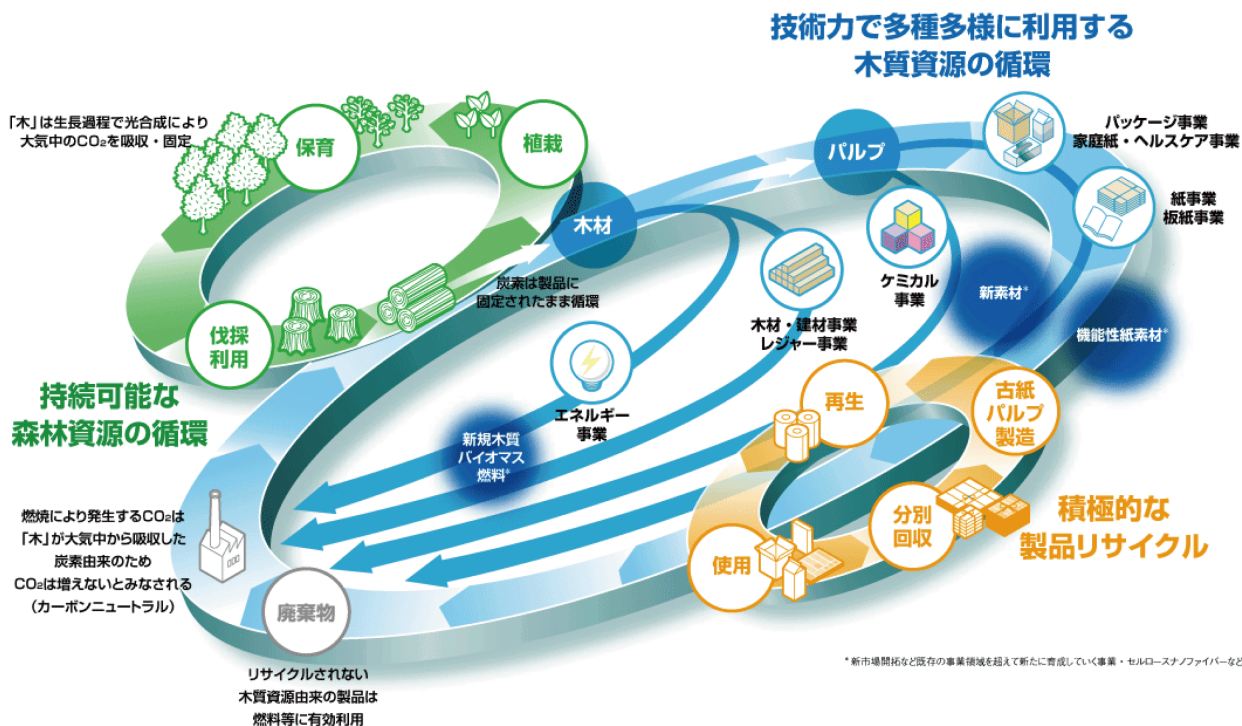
技術力で多種多様に利用する
木質資源の循環

「木」は生長過程で光合成により大気中の$CO_2$を吸収・固定

保育

植栽

木材

パルプ

パッケージ事業
家庭紙・ヘルスケア事業

紙事業
板紙事業

炭素は製品に固定されたまま循環

ケミカル事業

新素材*

木材・建材事業
レジャー事業

機能性紙素材*

伐採利用

持続可能な
森林資源の循環

エネルギー事業

再生

古紙パルプ製造

新規木質バイオマス燃料*

積極的な
製品リサイクル

分別回収

燃焼により発生する$CO_2$は「木」が大気中から吸収した炭素由来のため$CO_2$は増えないとみなされる（カーボンニュートラル）

使用

廃棄物

リサイクルされない木質資源由来の製品は燃料等に有効利用

* 新市場開拓など既存の事業領域を超えて新たに育成していく事業・セルロースナノファイバーなど